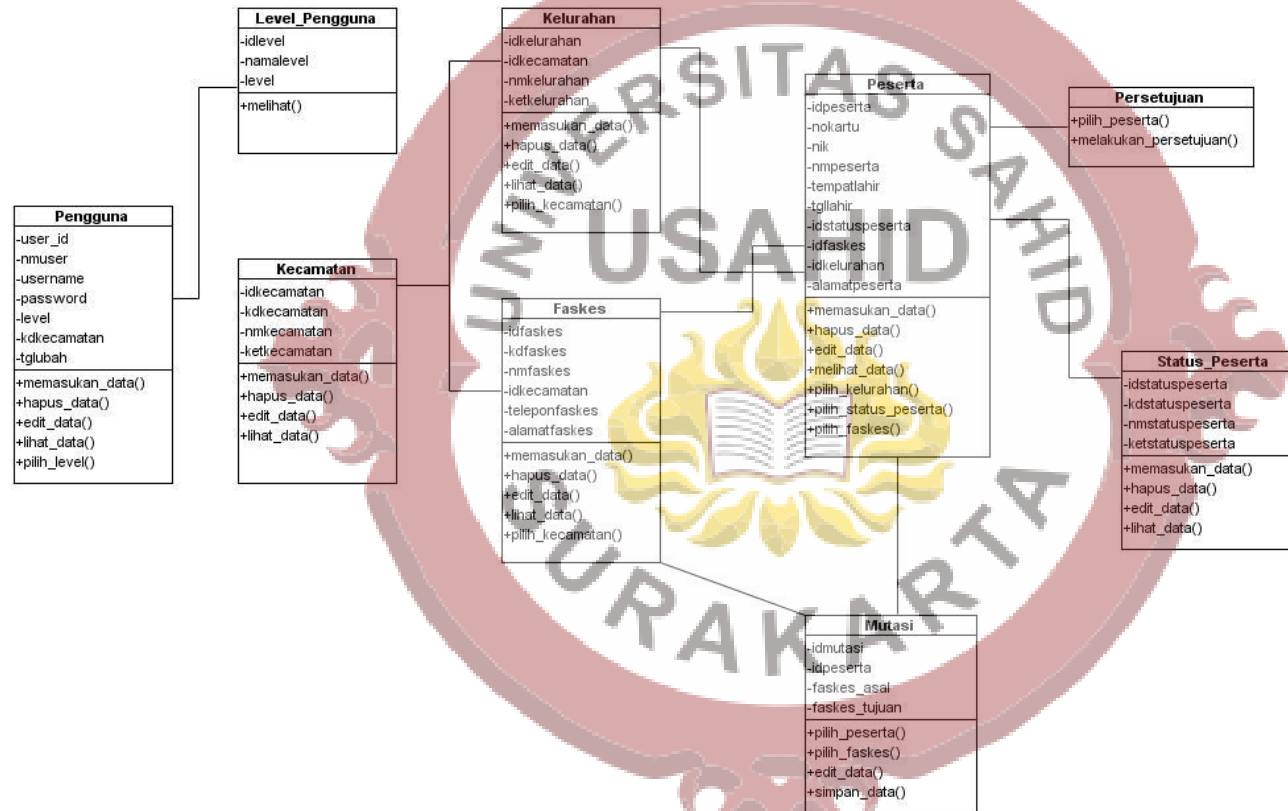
Level_Pengguna
-idlevel
-namalevel
-level
+melihat()

Kelurahan
-idkelurahan
-idkecamatan
-nmkelurahan
-ketkelurahan
+memasukan_data()
+hapus_data()
+edit_data()
+lihat_data()
+pilih_kecamatan()

Peserta
-idpeserta
-nokartu
-nik
-nmpeserta
-tempatlahir
-tgllahir
-idstatuspeserta
-idfaskes
-idkelurahan
-alamatpeserta
+memasukan_data()
+hapus_data()
+edit_data()
+melihat_data()
+pilih_kelurahan()
+pilih_status_peserta()
+pilih_faskes()

Persetujuan
+pilih_peserta()
+melakukan_persetujuan()

Pengguna
-user_id
-nmuser
-username
-password
-level
-kdkecamatan
-tglubah
+memasukan_data()
+hapus_data()
+edit_data()
+lihat_data()
+pilih_level()

Kecamatan
-idkecamatan
-kdkecamatan
-nmkecamatan
-ketkecamatan
+memasukan_data()
+hapus_data()
+edit_data()
+lihat_data()

Faskes
-idfaskes
-kdfaskes
-nmfaskes
-idkecamatan
-teleponfaskes
-alamatfaskes
+memasukan_data()
+hapus_data()
+edit_data()
+lihat_data()
+pilih_kecamatan()

Status_Peserta
-idstatuspeserta
-kdstatuspeserta
-nmstatuspeserta
-ketstatuspeserta
+memasukan_data()
+hapus_data()
+edit_data()
+lihat_data()

Mutasi
-idmutasi
-idpeserta
-faskes_asal
-faskes_tujuan
+pilih_peserta()
+pilih_faskes()
+edit_data()
+simpan_data()

UNIVERSITAS SAHID
USAHID
SURAKARTA